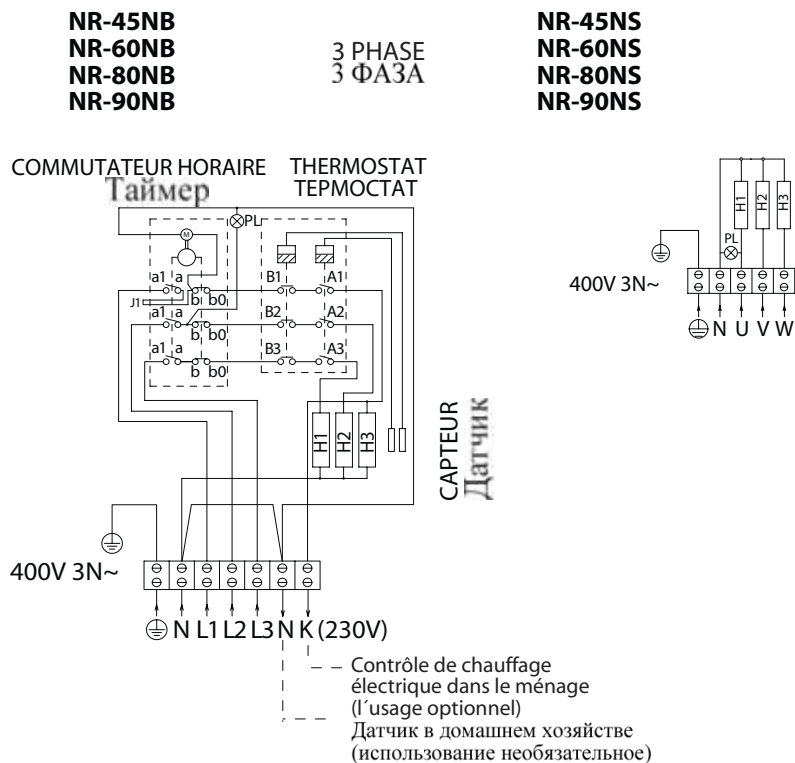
NR-45NB
NR-60NB
NR-80NB
NR-90NB

3 PHASE
3 ФАЗА

NR-45NS
NR-60NS
NR-80NS
NR-90NS

COMMUTATEUR HORAIRE
Таймер

THERMOSTAT
ТЕРМОСТАТ

M
PL
a1 a
J1
b b0
a1 a
b b0
a1 a
b b0
B1 A1
B2 A2
B3 A3
H1 H2 H3

CAPTEUR
Датчик

400V 3N~
N L1 L2 L3 N K (230V)

Contrôle de chauffage électrique dans le ménage (l´usage optionnel)
Датчик в домашнем хозяйстве (использование необязательное)

H1 H2 H3
PL
400V 3N~
N U V W